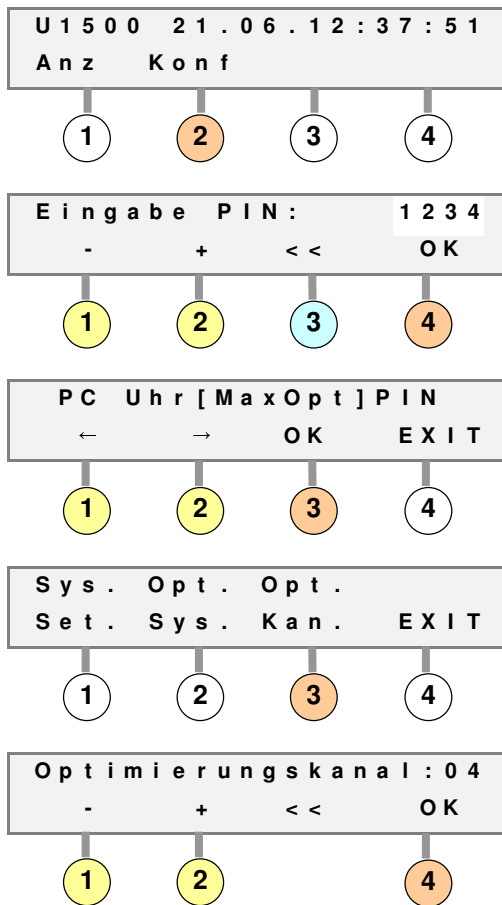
U1500 21.06.12:37:51
Anz Konf

1 2 3 4

Eingabe PIN: 1234
- + << OK

1 2 3 4

PC Uhr[MaxOpt]PIN
← → OK EXIT

1 2 3 4

Sys. Opt. Opt.
Set. Sys. Kan. EXIT

1 2 3 4

Optimierungskanal:04
- + << OK

1 2 4